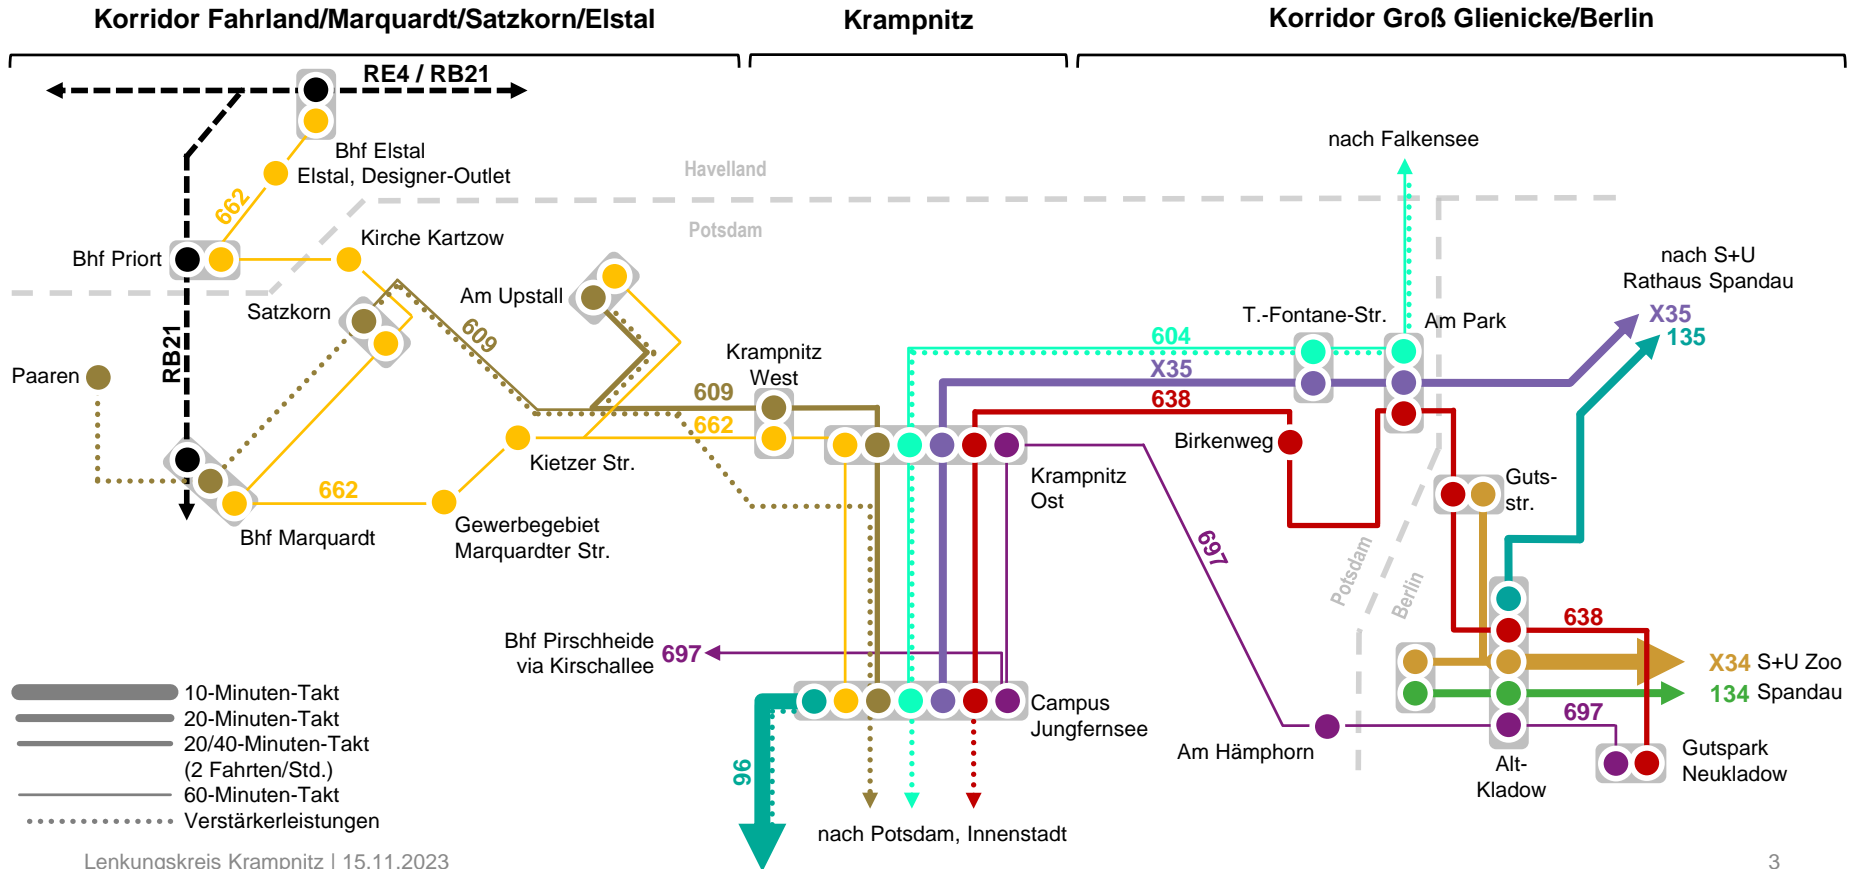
Korridor Fahrland/Marquardt/Satzkorn/Elstal

Krampnitz

Korridor Groß Glienicke/Berlin

RE4 / RB21

Bhf Elstal
Elstal, Designer-Outlet

662

Havelland

Potsdam

Kirche Kartzow

Bhf Priort

Am Upstall

Satzkorn

609

RB21

Paaren

Krampnitz West

609

662

Kietzer Str.

662

Bhf Marquardt

Gewerbegebiet Marquardter Str.

nach Falkensee

nach S+U Rathaus Spandau

X35
135

T.-Fontane-Str.

Am Park

604

X35

638

Birkenweg

Krampnitz Ost

Guts-str.

697

Potsdam

Berlin

638

X34 S+U Zoo

134 Spandau

697

Bhf Pirschheide via Kirschallee

697

Campus Jungfernsee

Am Hämphorn

Alt-Kladow

Gutspark Neukladow

96

nach Potsdam, Innenstadt

10-Minuten-Takt
20-Minuten-Takt
20/40-Minuten-Takt (2 Fahrten/Std.)
60-Minuten-Takt
Verstärkerleistungen

Lenkungskreis Krampnitz | 15.11.2023

3